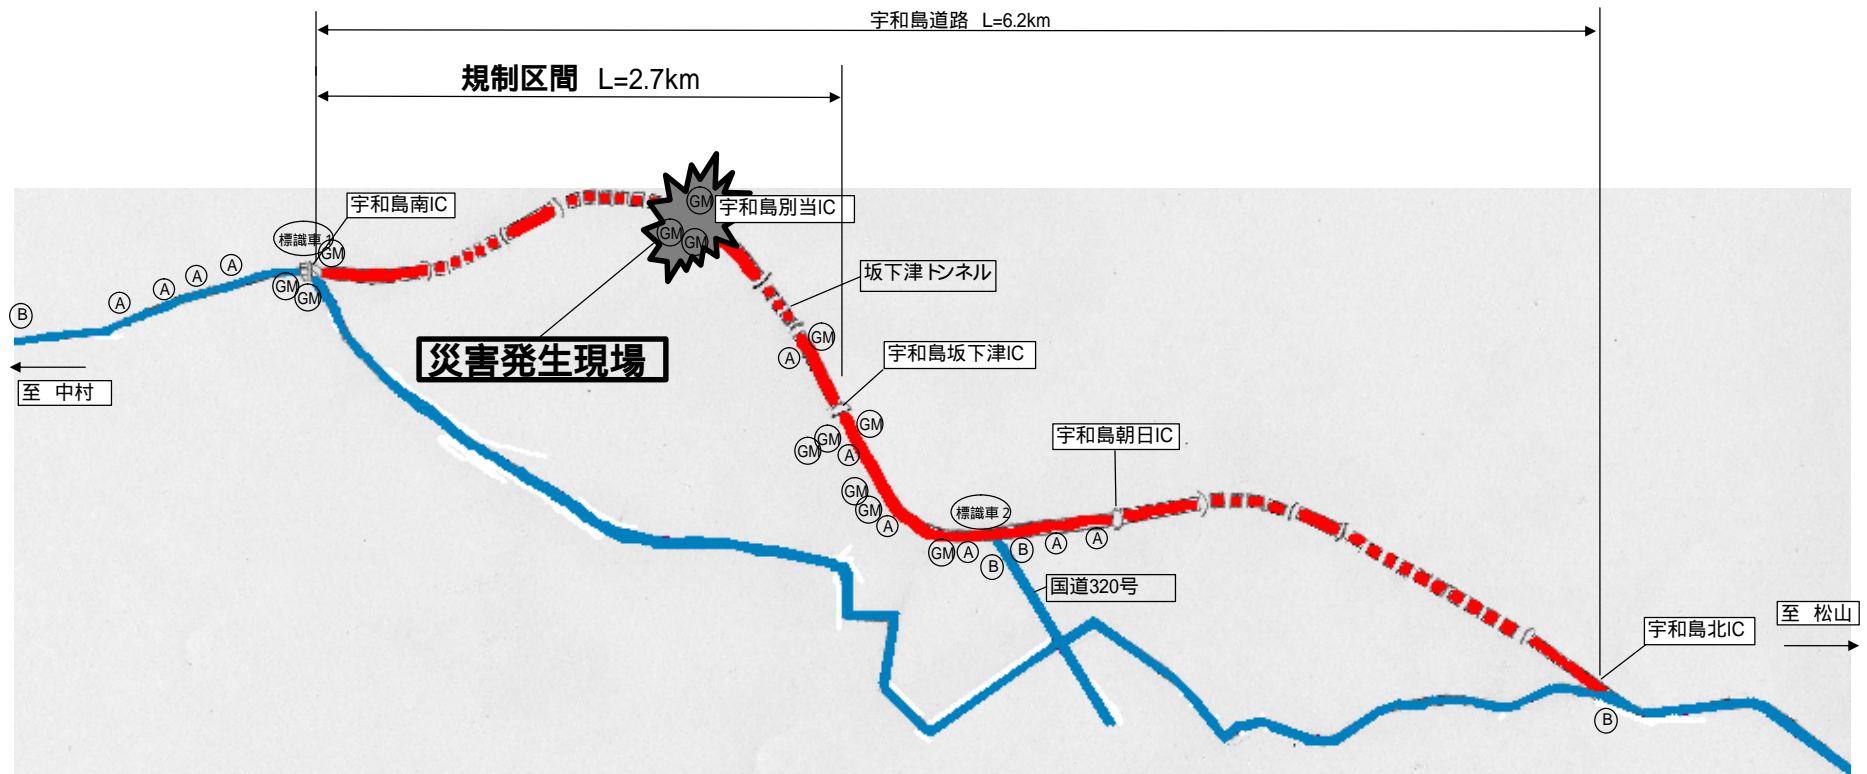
宇和島道路 L=6.2km

規制区間 L=2.7km

宇和島南IC

標識車 1

GM

GM

GM

A A A A A

B

至 中村

GM

GM

GM

宇和島別当IC

坂下津トンネル

災害発生現場

GM

A

宇和島坂下津IC

GM

GM

GM

A

GM

GM

A

標識車 2

GM A

B

B

A

A

宇和島朝日IC

国道320号

宇和島北IC

B

至 松山